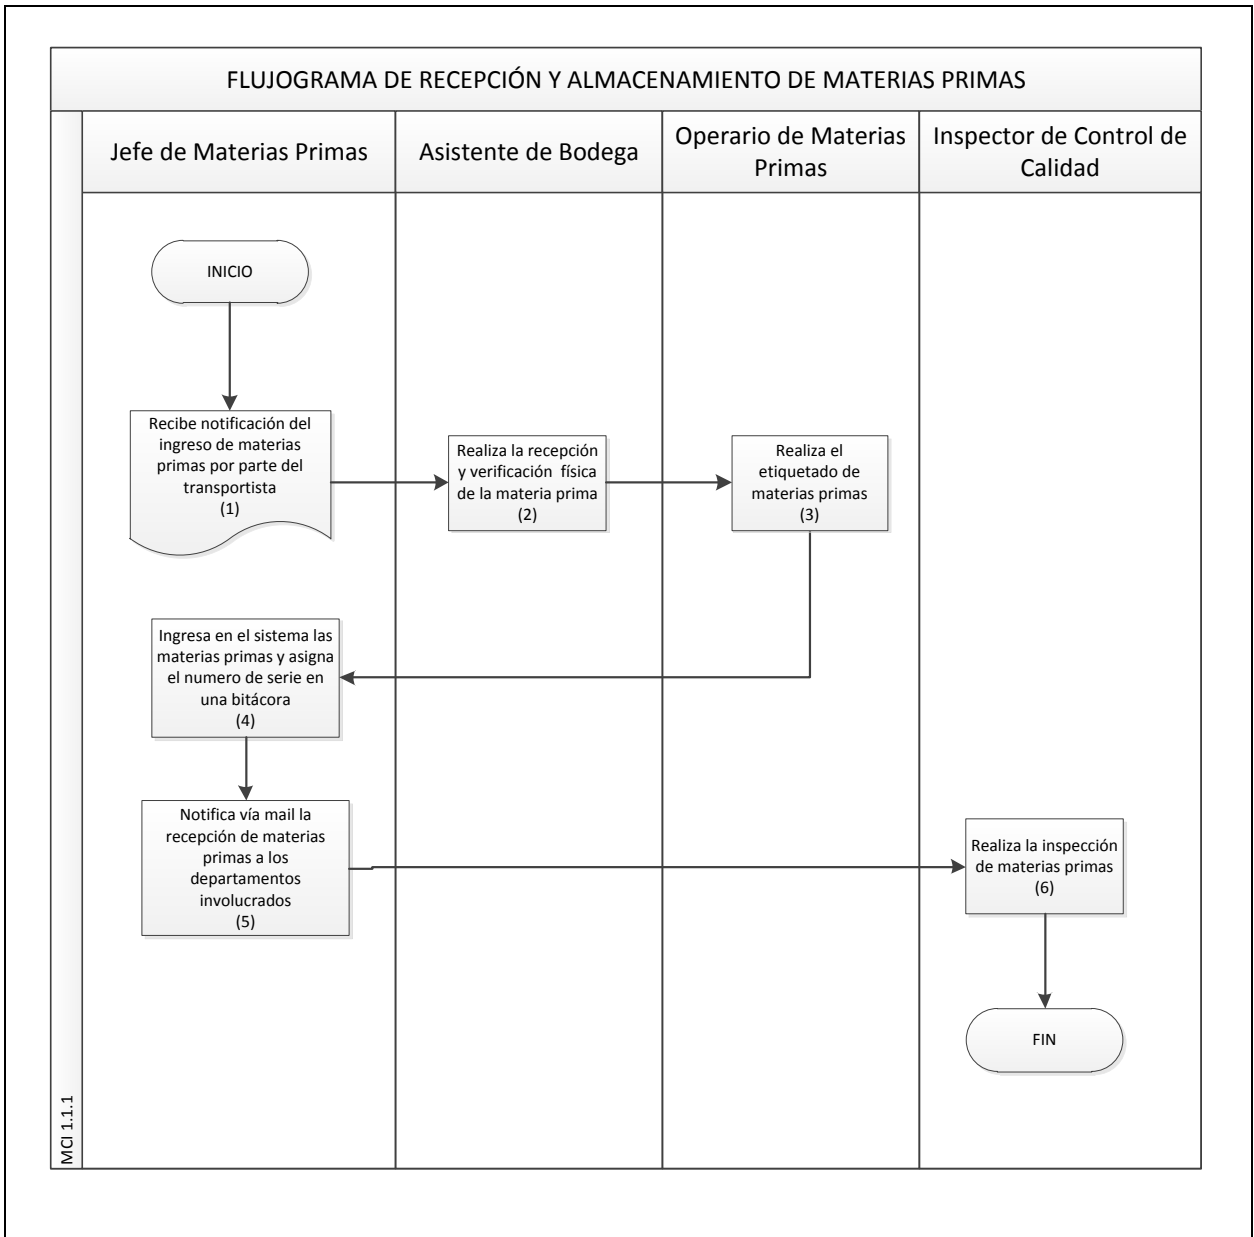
FLUJOGRAMA DE RECEPCIÓN Y ALMACENAMIENTO DE MATERIAS PRIMAS

Jefe de Materias Primas

Asistente de Bodega

Operario de Materias Primas

Inspector de Control de Calidad

INICIO

Recibe notificación del ingreso de materias primas por parte del transportista (1)

Realiza la recepción y verificación física de la materia prima (2)

Realiza el etiquetado de materias primas (3)

Ingresa en el sistema las materias primas y asigna el numero de serie en una bitácora (4)

Notifica vía mail la recepción de materias primas a los departamentos involucrados (5)

Realiza la inspección de materias primas (6)

FIN

MCI 1.1.1